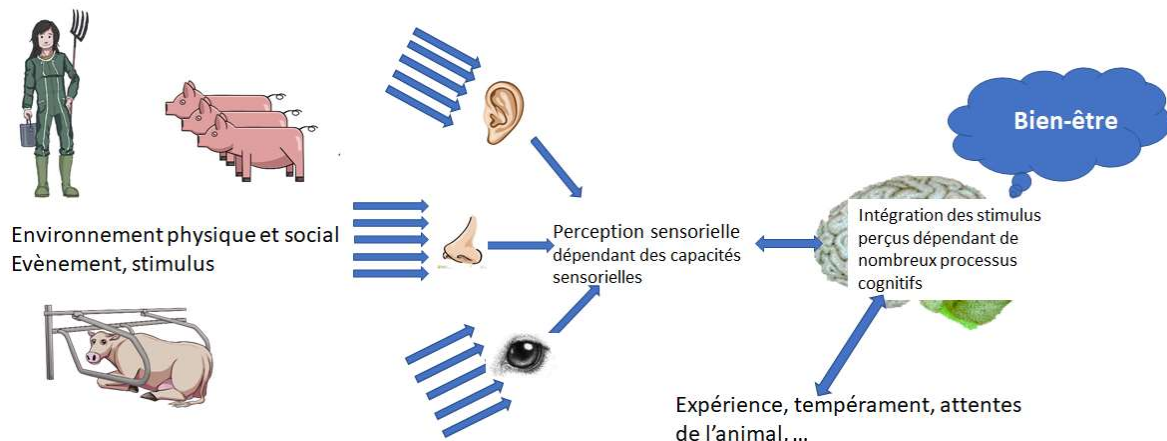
Bien-être

Environnement physique et social
Evènement, stimulus

Perception sensorielle dépendant des capacités sensorielles

Intégration des stimulus perçus dépendant de nombreux processus cognitifs

Expérience, tempérament, attentes de l'animal, ...